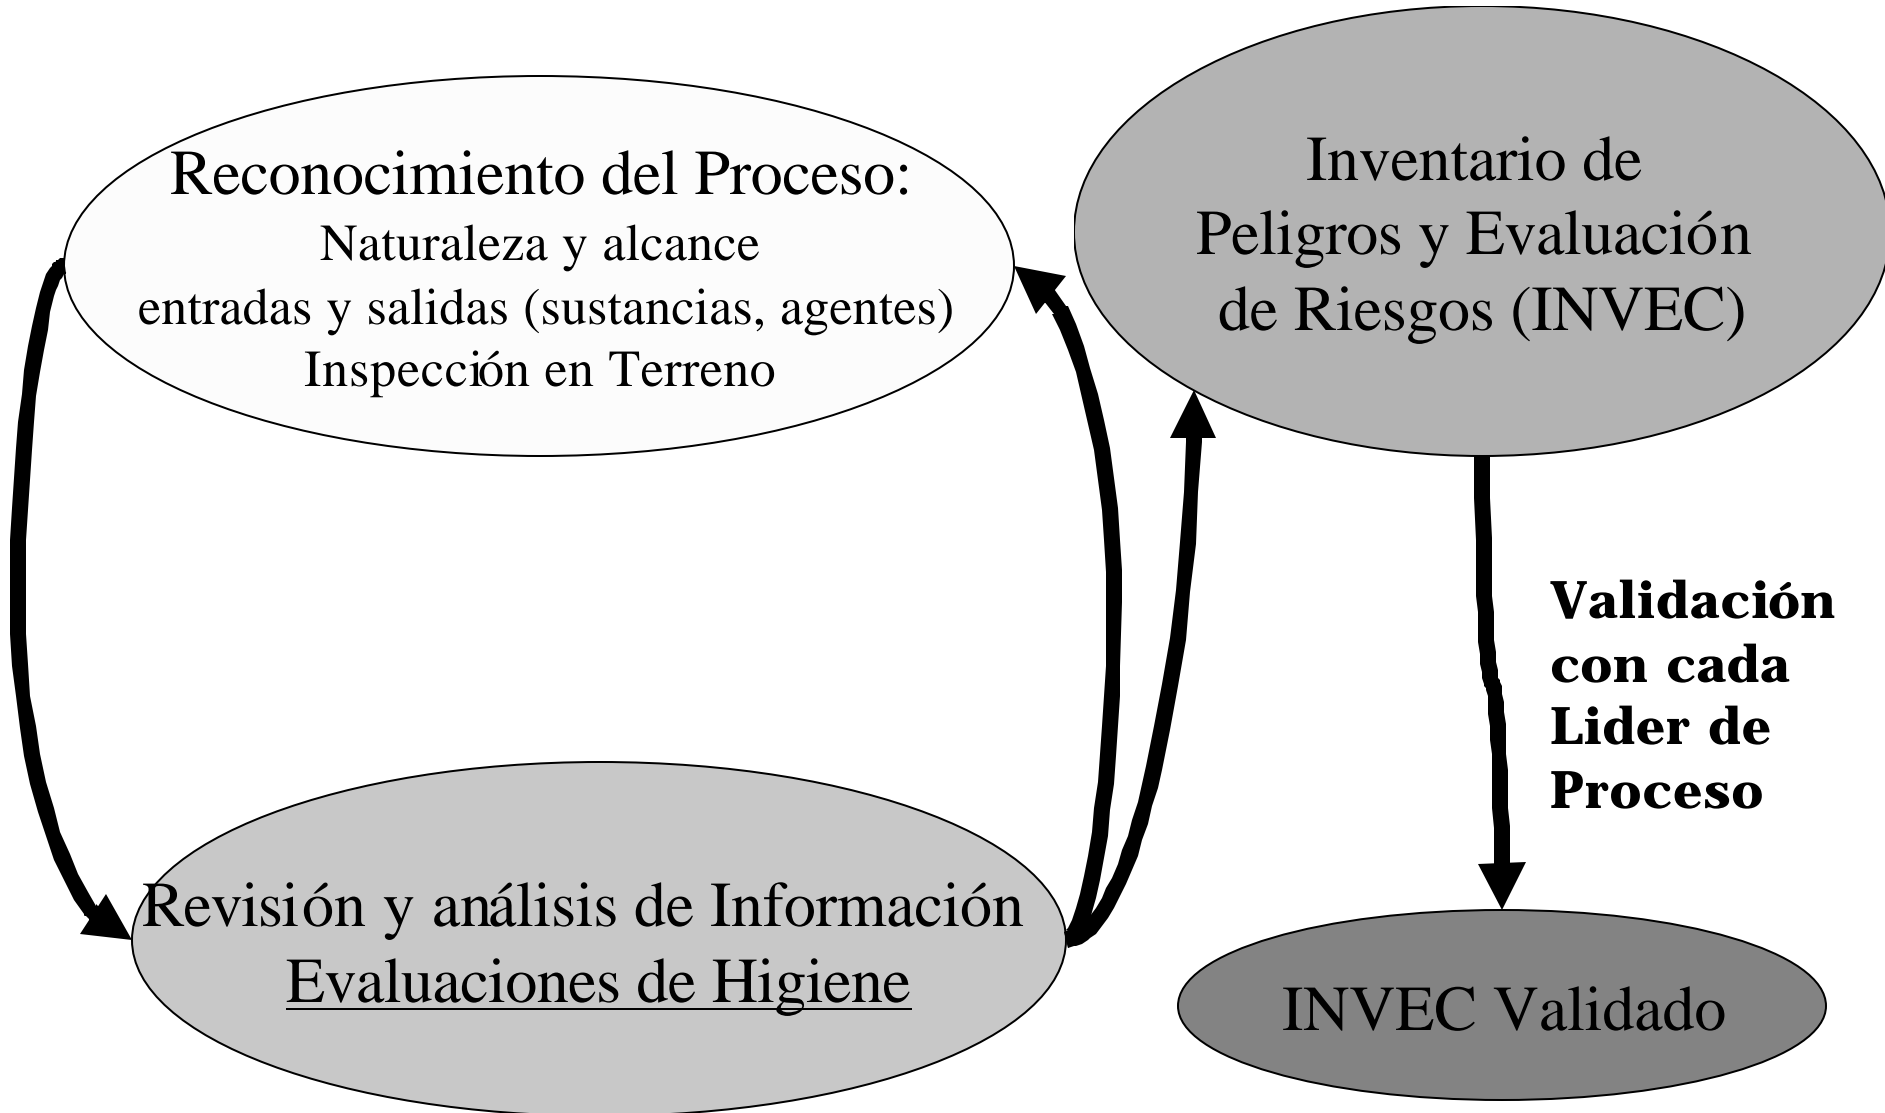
Reconocimiento del Proceso:
Naturaleza y alcance
entradas y salidas (sustancias, agentes)
Inspección en Terreno

Inventario de Peligros y Evaluación de Riesgos (INVEC)

Validación con cada Lider de Proceso

Revisión y análisis de Información
Evaluaciones de Higiene

INVEC Validado